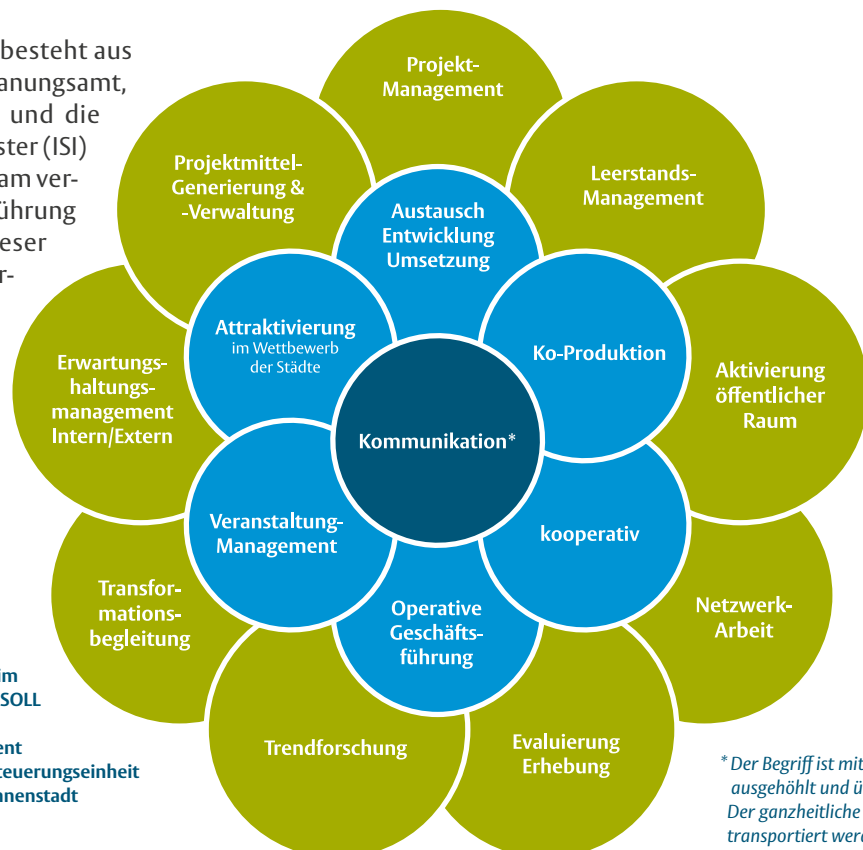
besteht aus
anungsamt,
und die
ster (ISI)
am ver-
ührung
eser
r-

Projekt-
Management

Leerstands-
Management

Projektmittel-
Generierung &
-Verwaltung

Austausch
Entwicklung
Umsetzung

Attraktivierung
im Wettbewerb
der Städte

Ko-Produktion

Aktivierung
öffentlicher
Raum

Erwartungs-
haltungs-
management
Intern/Extern

Kommunikation*

Veranstaltung-
Management

kooperativ

Transfor-
mations-
begleitung

Operative
Geschäfts-
führung

Netzwerk-
Arbeit

im
SOLL

ent
teuerungseinheit
nenstadt

Trendforschung

Evaluierung
Erhebung

* Der Begriff ist mit
ausgehöhlt und ü
Der ganzheitliche
transportiert wer